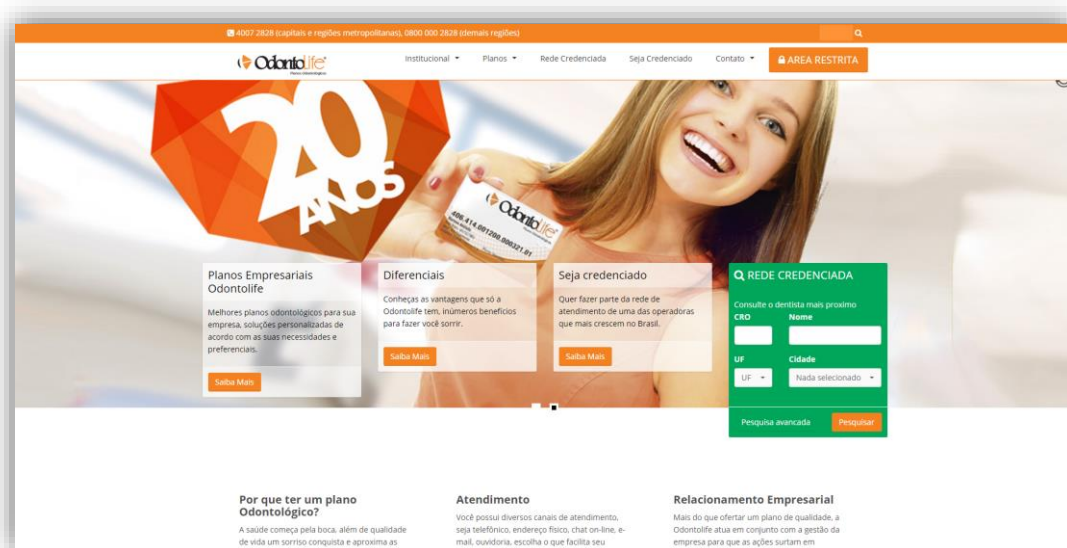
4007 2828 (capitais e regiões metropolitanas), 0800 000 2828 (demais regiões)

Odontolife Planos odontológicos

Institucional ▾ Planos ▾ Rede Credenciada Seja Credenciado Contato ▾ AREA RESTRITA

20 ANOS

Odontolife
406.414.001200.000321.01

Planos Empresariais Odontolife

Melhores planos odontológicos para sua empresa, soluções personalizadas de acordo com as suas necessidades e preferenciais.

Saiba Mais

Diferenciais

Conheças as vantagens que só a Odontolife tem, inúmeros benefícios para fazer você sorrir.

Saiba Mais

Seja credenciado

Quer fazer parte da rede de atendimento de uma das operadoras que mais crescem no Brasil.

Saiba Mais

REDE CREDENCIADA

Consulte o dentista mais proximo

CRO

Nome

UF

Cidade

UF ▾

Nada selecionado ▾

Pesquisa avancada

Pesquisar

Por que ter um plano Odontológico?

A saúde começa pela boca, além de qualidade de vida um sorriso conquista e aproxima as

Atendimento

Você possui diversos canais de atendimento, seja telefônico, endereço físico, chat on-line, e-mail, ouvidoria, escolha o que facilita seu

Relacionamento Empresarial

Mais do que ofertar um plano de qualidade, a Odontolife atua em conjunto com a gestão da empresa para que as ações surtam em